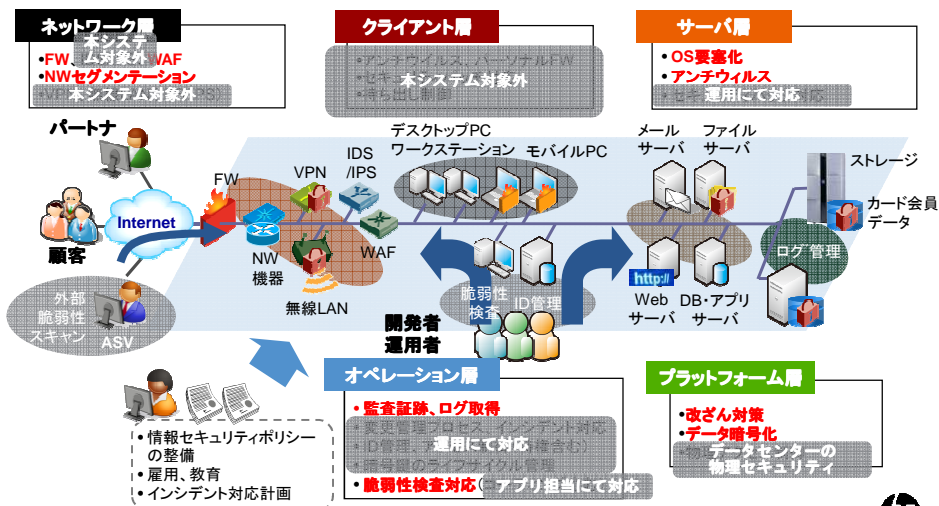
ネットワーク層

•FW、本システム対象外 WAF
•NWセグメンテーション
本システム対象外

クライアント層

本システム対象外

サーバ層

•OS要塞化
•アンチウィルス
運用にて対応

パートナ

顧客

Internet

外部脆弱性スキャン
ASV

FW

NW機器

VPN

IDS/IPS

WAF

無線LAN

デスクトップPC
ワークステーション
モバイルPC

脆弱性検査

ID管理

開発者
運用者

メールサーバ
ファイルサーバ

http://
Webサーバ
DB・アプリサーバ

ストレージ

カード会員データ

ログ管理

オペレーション層

•監査証跡、ログ取得
運用にて対応
•脆弱性検査対応
アプリ担当にて対応

プラットフォーム層

•改ざん対策
•データ暗号化
データセンターの物理セキュリティ

•情報セキュリティポリシーの整備
•雇用、教育
•インシデント対応計画